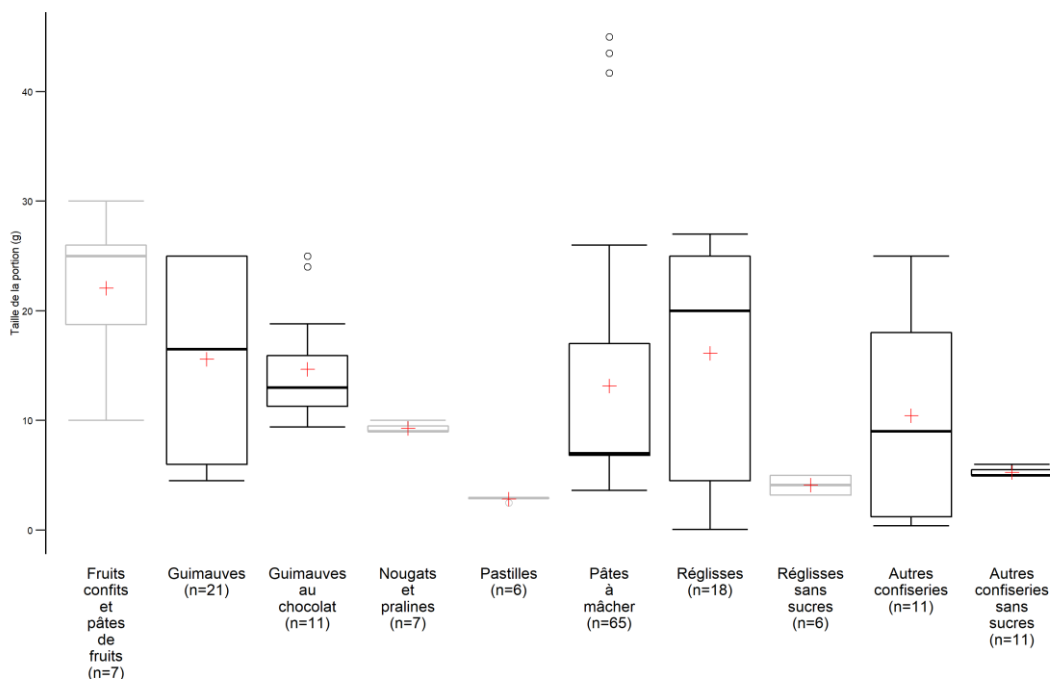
Taille de la portion (g)

40
30
20
10
0

Fruits confits et pâtes de fruits (n=7)
Guimauves (n=21)
Guimauves au chocolat (n=11)
Nougats et pralines (n=7)
Pastilles (n=6)
Pâtes à mâcher (n=65)
Réglisses (n=18)
Réglisses sans sucres (n=6)
Autres confiseries (n=11)
Autres confiseries sans sucres (n=11)